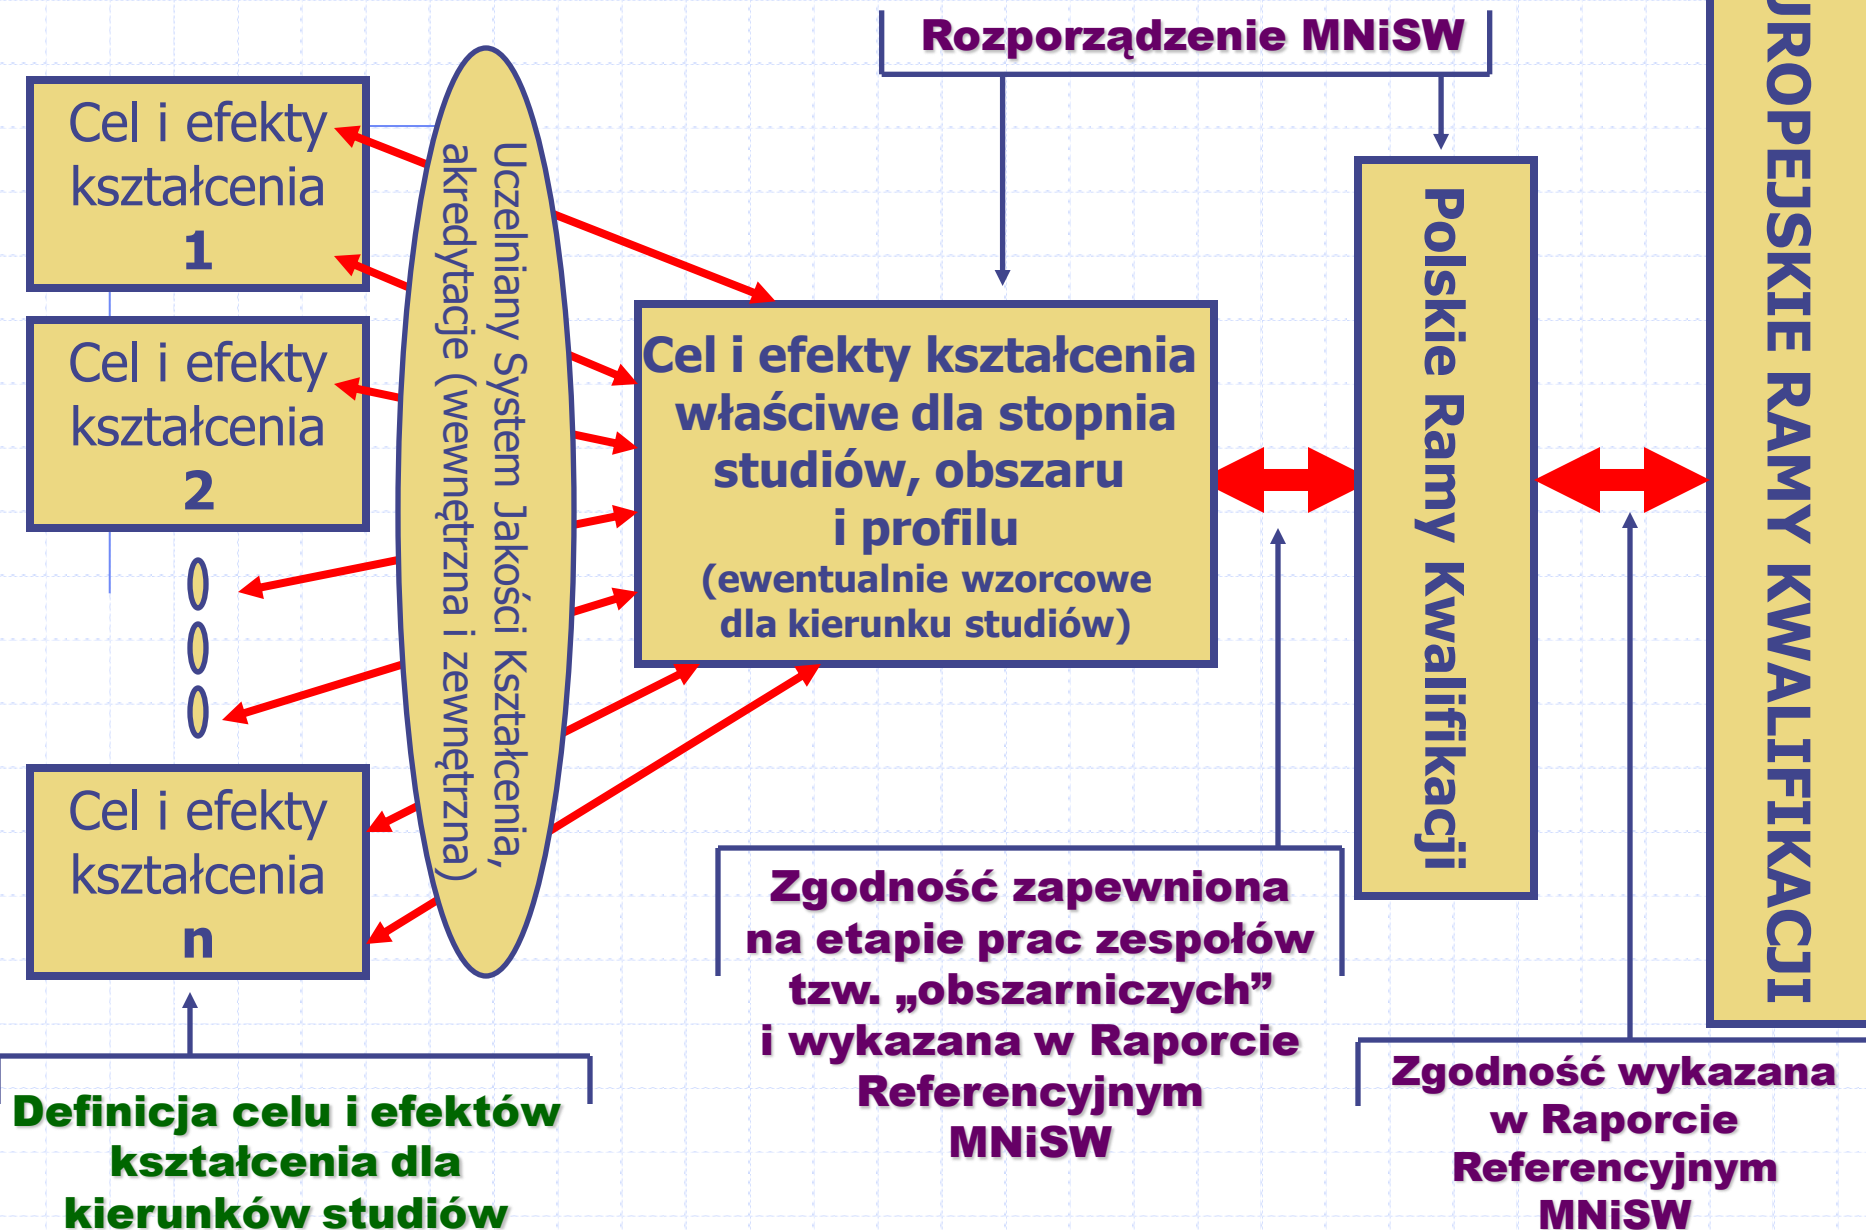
Rozporządzenie MNiSW

Cel i efekty kształcenia 1

Cel i efekty kształcenia 2

Cel i efekty kształcenia n

Uczelniany System Jakości Kształcenia, akredytacje (wewnętrzna i zewnętrzna)

Cel i efekty kształcenia właściwe dla stopnia studiów, obszaru i profilu (ewentualnie wzorcowe dla kierunku studiów)

Polskie Ramy Kwalifikacji

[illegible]UROPEJSKIE RAMY KWALIFIKACJI

Definicja celu i efektów kształcenia dla kierunków studiów

Zgodność zapewniona na etapie prac zespołów tzw. „obszarniczych" i wykazana w Raporcie Referencyjnym MNiSW

Zgodność wykazana w Raporcie Referencyjnym MNiSW